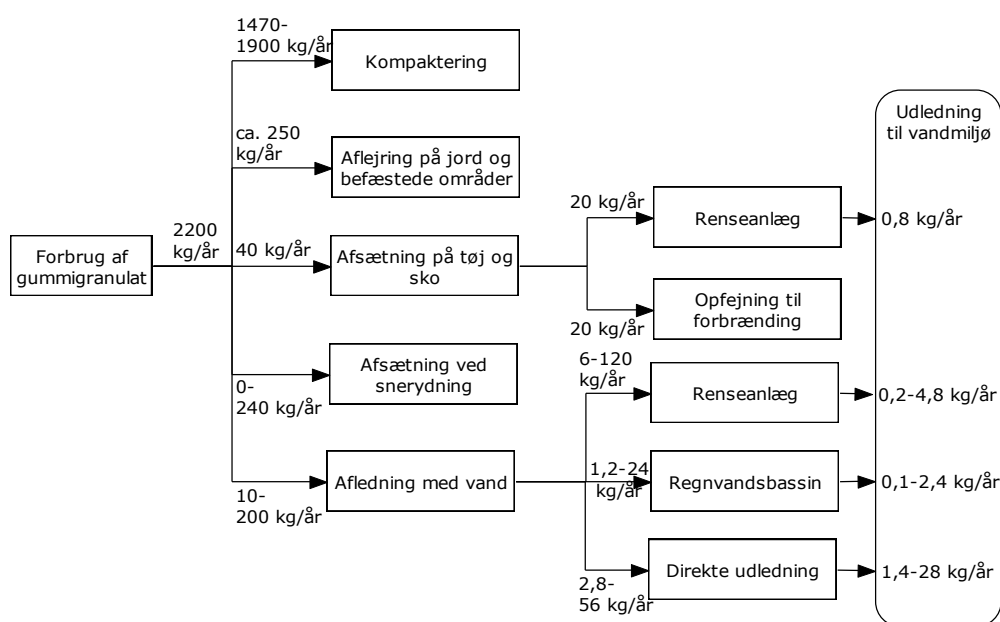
Forbrug af gummigranulat

2200 kg/år

1470-1900 kg/år

Kompaktering

ca. 250 kg/år

Aflejring på jord og befæstede områder

40 kg/år

Afsætning på tøj og sko

0-240 kg/år

Afsætning ved snerydning

10-200 kg/år

Afledning med vand

20 kg/år

Renseanlæg

20 kg/år

Opfejning til forbrænding

6-120 kg/år

Renseanlæg

1,2-24 kg/år

Regnvandsbassin

2,8-56 kg/år

Direkte udledning

Udledning til vandmiljø

0,8 kg/år

0,2-4,8 kg/år

0,1-2,4 kg/år

1,4-28 kg/år